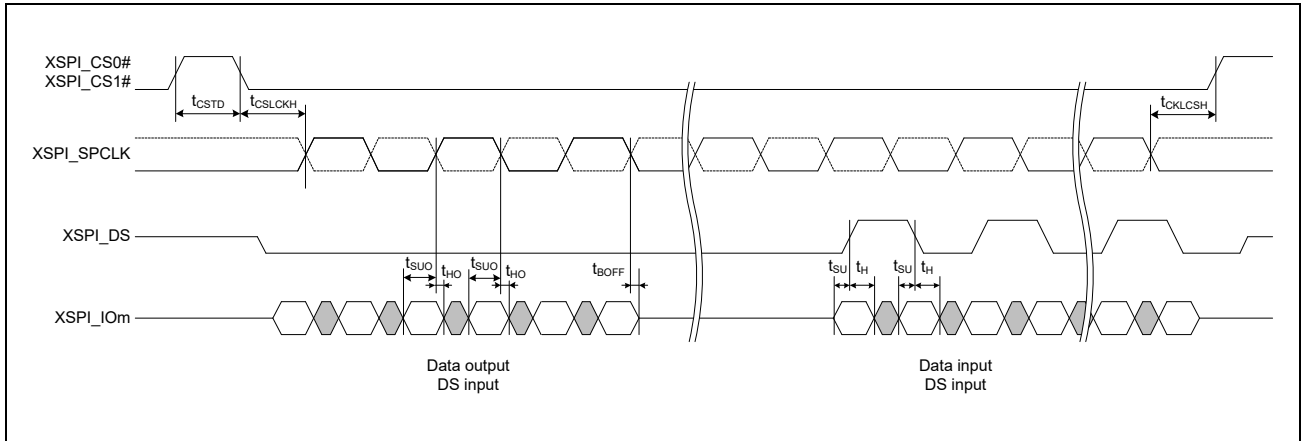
XSPI_CS0#
XSPI_CS1#

$t_{CSTD}$ $t_{CSLCKH}$ $t_{CKLCSH}$

XSPI_SPCLK

XSPI_DS

$t_{SUO}$ $t_{HO}$ $t_{SUO}$ $t_{HO}$ $t_{BOFF}$ $t_{SU}$ $t_{H}$ $t_{SU}$ $t_{H}$

XSPI_IOm

Data output
DS input

Data input
DS input